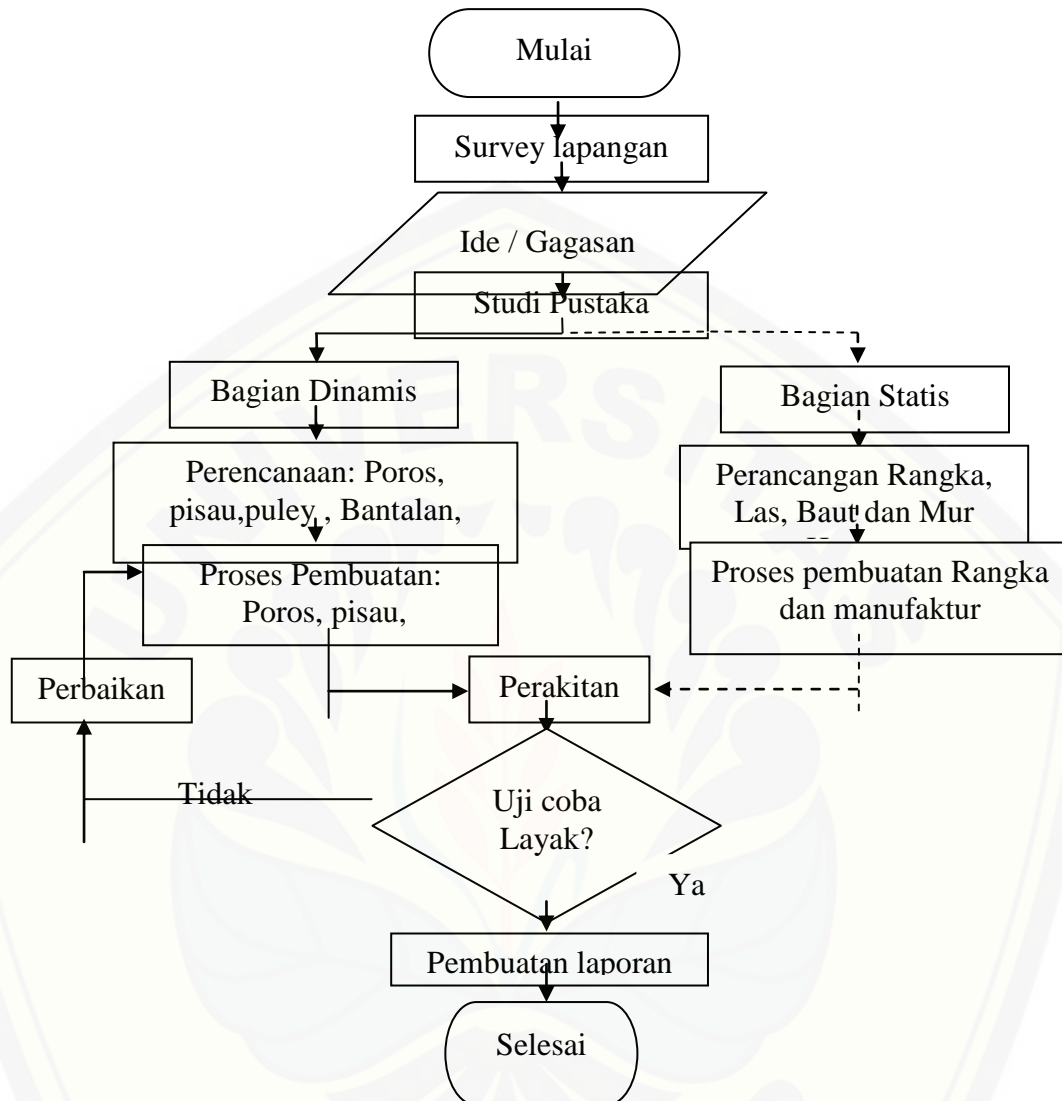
Mulai

Survey lapangan

Ide / Gagasan

Studi Pustaka

Bagian Dinamis

Bagian Statis

Perencanaan: Poros, pisau,puley , Bantalan,

Perancangan Rangka, Las, Baut dan Mur

Proses Pembuatan: Poros, pisau,

Proses pembuatan Rangka dan manufaktur

Perbaikan

Perakitan

Tidak

Uji coba Layak?

Ya

Pembuatan laporan

Selesai